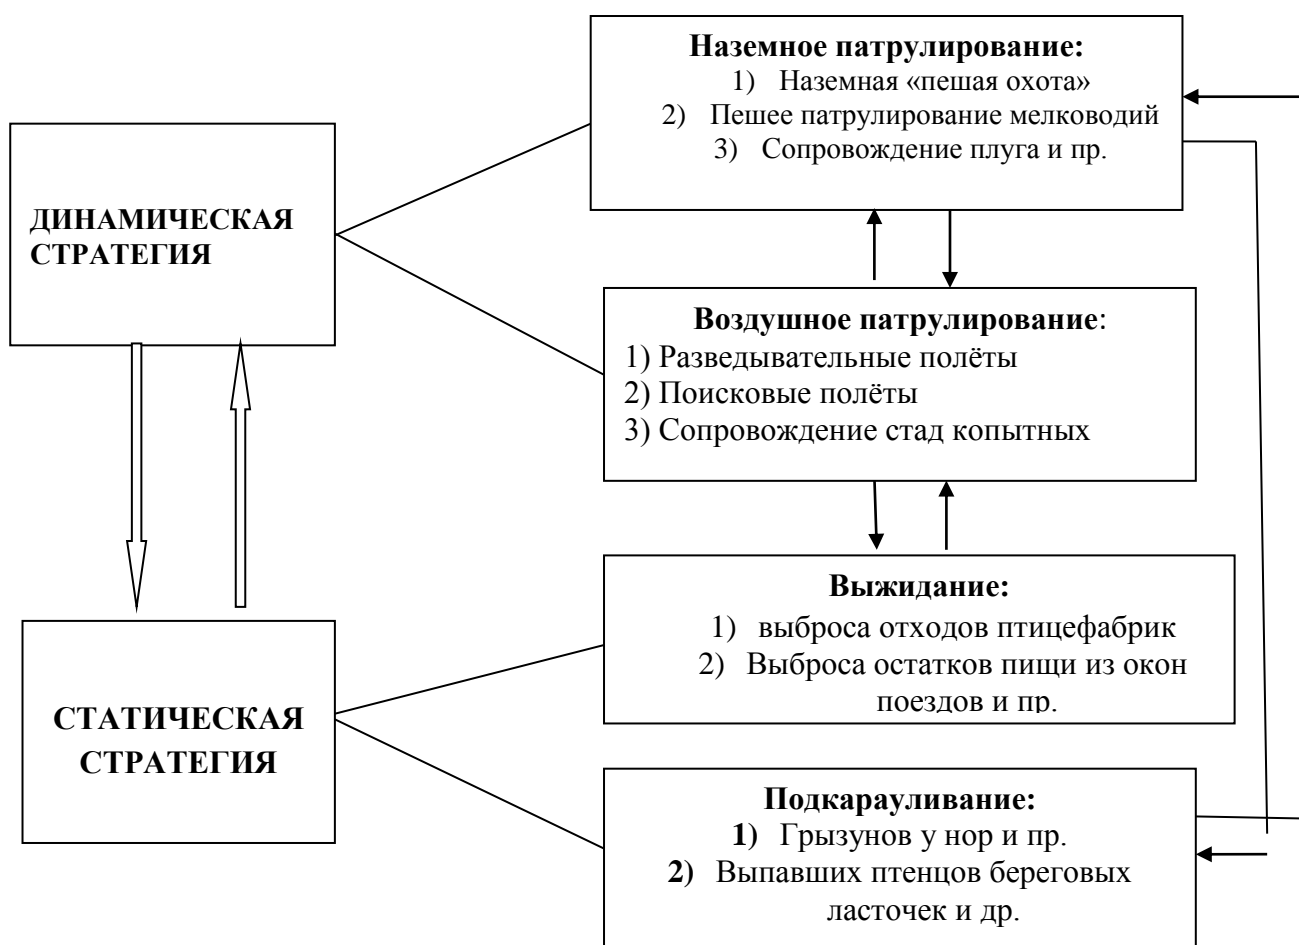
ДИНАМИЧЕСКАЯ СТРАТЕГИЯ

СТАТИЧЕСКАЯ СТРАТЕГИЯ

**Наземное патрулирование:**
1) Наземная «пешая охота»
2) Пешее патрулирование мелководий
3) Сопровождение плуга и пр.

**Воздушное патрулирование**:
1) Разведывательные полёты
2) Поисковые полёты
3) Сопровождение стад копытных

**Выжидание:**
1) выброса отходов птицефабрик
2) Выброса остатков пищи из окон поездов и пр.

**Подкарауливание:**
**1)** Грызунов у нор и пр.
**2)** Выпавших птенцов береговых ласточек и др.